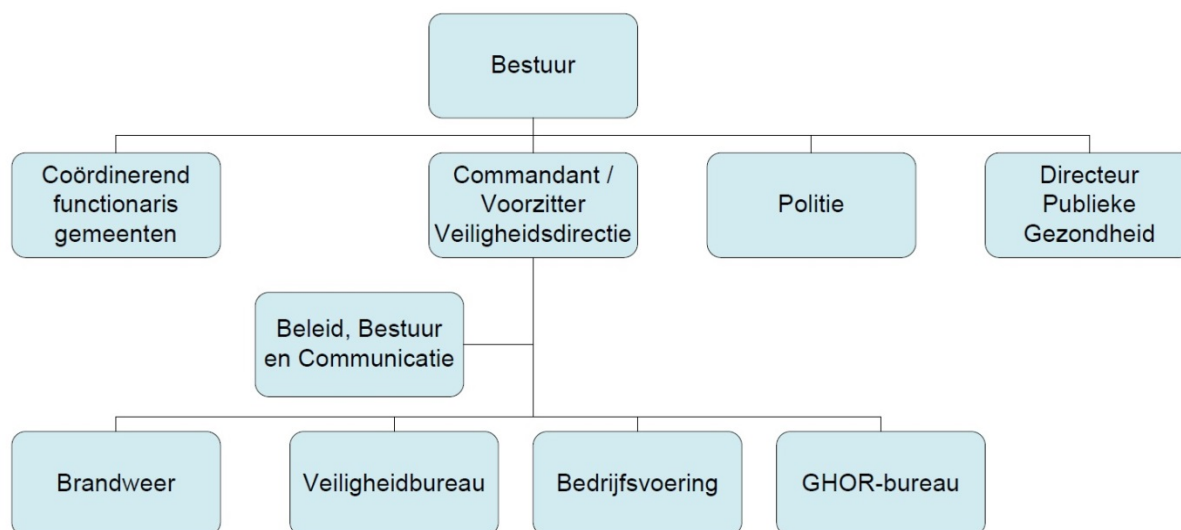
Bestuur

Coördinerend functionaris gemeenten

Commandant / Voorzitter Veiligheidsdirectie

Politie

Directeur Publieke Gezondheid

Beleid, Bestuur en Communicatie

Brandweer

Veiligheidbureau

Bedrijfsvoering

GHOR-bureau